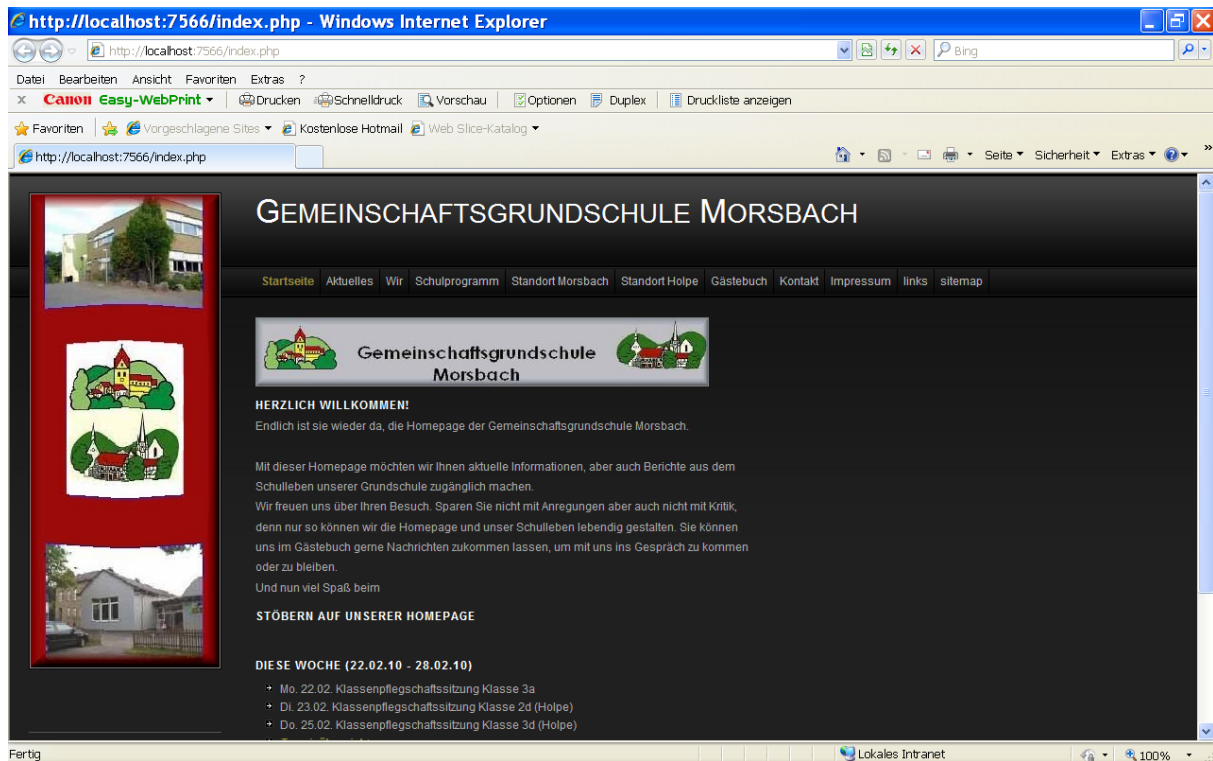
http://localhost:7566/index.php - Windows Internet Explorer

http://localhost:7566/index.php

Bing

Datei Bearbeiten Ansicht Favoriten Extras ?

x Canon Easy-WebPrint Drucken Schnelldruck Vorschau Optionen Duplex Druckliste anzeigen

Favoriten Vorgeschlagene Sites Kostenlose Hotmail Web Slice-Katalog

http://localhost:7566/index.php

Seite Sicherheit Extras

GEMEINSCHAFTSGRUNDSCHULE MORSBACH

Startseite Aktuelles Wir Schulprogramm Standort Morsbach Standort Holpe Gästebuch Kontakt Impressum links sitemap

Gemeinschaftsgrundschule Morsbach

HERZLICH WILLKOMMEN!
Endlich ist sie wieder da, die Homepage der Gemeinschaftsgrundschule Morsbach.

Mit dieser Homepage möchten wir Ihnen aktuelle Informationen, aber auch Berichte aus dem Schulleben unserer Grundschule zugänglich machen.
Wir freuen uns über Ihren Besuch. Sparen Sie nicht mit Anregungen aber auch nicht mit Kritik, denn nur so können wir die Homepage und unser Schulleben lebendig gestalten. Sie können uns im Gästebuch gerne Nachrichten zukommen lassen, um mit uns ins Gespräch zu kommen oder zu bleiben.
Und nun viel Spaß beim

STÖBERN AUF UNSERER HOMEPAGE

DIESE WOCHE (22.02.10 - 28.02.10)

Mo. 22.02. Klassenpflegschaftssitzung Klasse 3a
Di. 23.02. Klassenpflegschaftssitzung Klasse 2d (Holpe)
Do. 25.02. Klassenpflegschaftssitzung Klasse 3d (Holpe)
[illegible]

Fertig

Lokales Intranet

100%